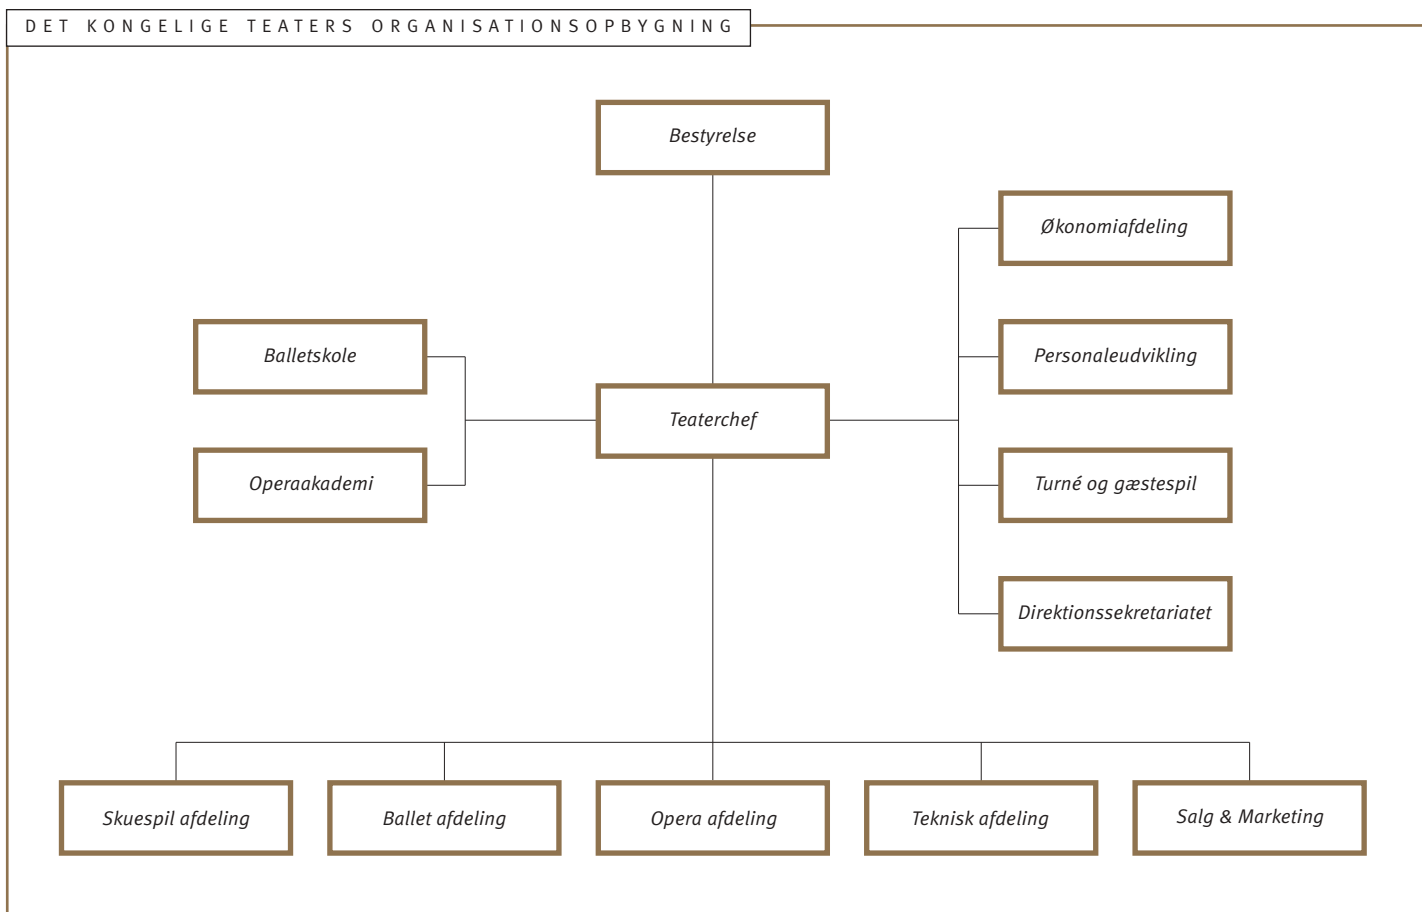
DET KONGELIGE TEATERS ORGANISATIONSOPBYGNING

Bestyrelse

Økonomiafdeling

Balletskole

Personaleudvikling

Teaterchef

Operaakademi

Turné og gæstespil

Direktionssekretariatet

Skuespil afdeling

Ballet afdeling

Opera afdeling

Teknisk afdeling

Salg & Marketing